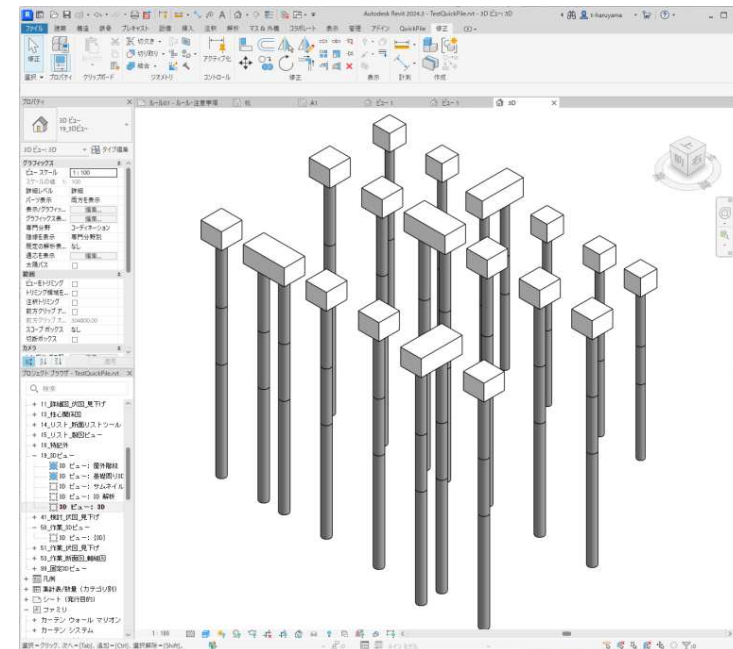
Autodesk Revit 2024.2 - TestQuickFile.rvt - 3D ビュー: 3D

t-haruyama

ファイル 建築 構造 鉄骨 プレキャスト 設備 挿入 注釈 解析 マス&外構 コラボレート 表示 管理 アドイン QuickFile 修正

修正

選択 ▾ プロパティ クリップボード ジオメトリ コントロール 修正 表示 計測 作成

切り取り ▾

結合 ▾

アクティブに

プロパティ

3D ビュー
10_3Dビュー

3D ビュー: 3D タイプ編集

グラフィックス
ビュー スケール 1 : 100
スケールの値 1: 100
詳細レベル 詳細
パーツ表示 両方を表示
表示/グラフィックス... 編集...
グラフィックス表... 編集...
専門分野 コーディネーション
隠線を表示 専門分野別
既定の解析表... なし
通芯を表示 編集...
太陽パス
範囲
ビューをトリミング
トリミング領域を...
注釈トリミング
前方クリップ ア...
前方クリップ オ... 304800.00
スコープ ボックス なし
切断ボックス
カメラ

適用

ルールA1 - ルール注意事項 | 1階 | A1 | ビュー 1 | ビュー 1 | 3D

プロジェクト ブラウザ - TestQuickFile.rvt

検索

+ 11_詳細図_伏図_見下げ
+ 13_柱心図面
+ 14_リスト_断面リストツール
+ 15_リスト_製図ビュー
+ 16_納品作
− 19_3Dビュー
3D ビュー: 屋外階段
3D ビュー: 基礎周りIC
3D ビュー: サムネイル
3D ビュー: 3D 解析
3D ビュー: 3D
+ 41_検討_伏図_見下げ
− 50_作業_3Dビュー
3D ビュー: {3D}
+ 51_作業_伏図_見下げ
+ 52_作業_断面図_軸組図
+ 99_図面3Dビュー
+ 凡例
+ 集計表/数量 (カテゴリ別)
+ シート (発行目的)
− ファミリ
+ カーテン ウォール マリオン
+ カーテン システム

1 : 100

選択 = クリック、次へ = [Tab]、追加 = [Ctrl]、選択解除 = [Shift]。

:0